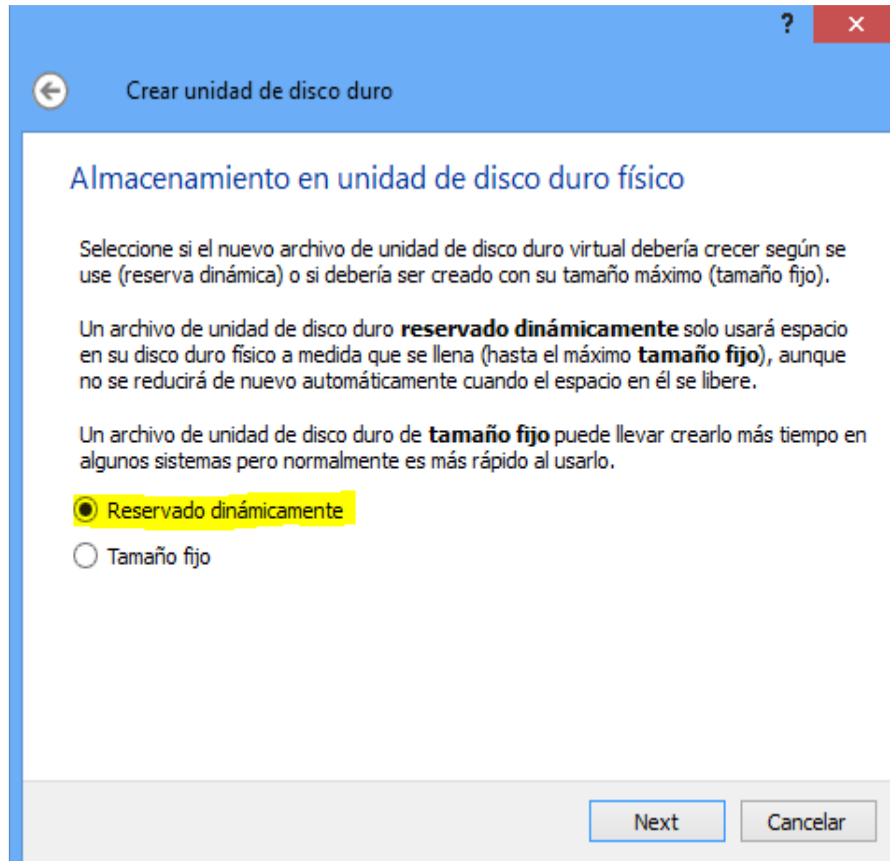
?
✕

Crear unidad de disco duro

Almacenamiento en unidad de disco duro físico

Seleccione si el nuevo archivo de unidad de disco duro virtual debería crecer según se use (reserva dinámica) o si debería ser creado con su tamaño máximo (tamaño fijo).

Un archivo de unidad de disco duro **reservado dinámicamente** solo usará espacio en su disco duro físico a medida que se llena (hasta el máximo **tamaño fijo**), aunque no se reducirá de nuevo automáticamente cuando el espacio en él se libere.

Un archivo de unidad de disco duro de **tamaño fijo** puede llevar crearlo más tiempo en algunos sistemas pero normalmente es más rápido al usarlo.

Reservado dinámicamente

Tamaño fijo

Next
Cancelar